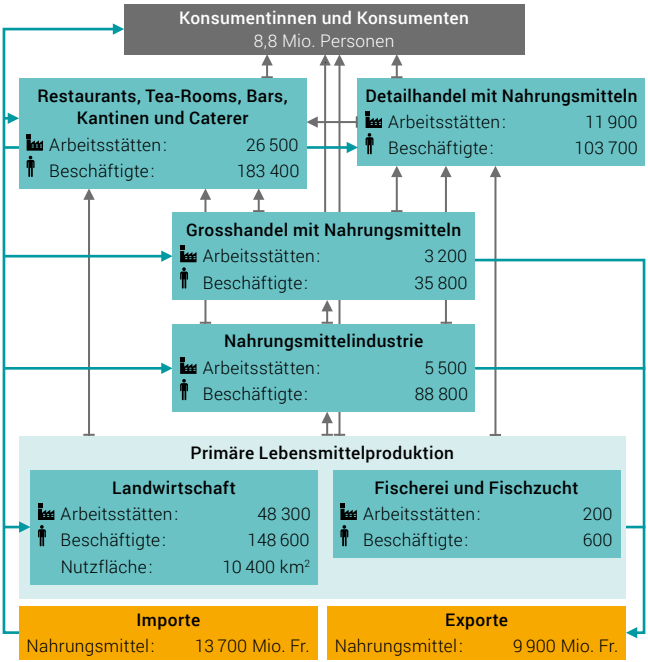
Konsumentinnen und Konsumenten
8,8 Mio. Personen

Restaurants, Tea-Rooms, Bars, Kantinen und Caterer
Arbeitsstätten: 26 500
Beschäftigte: 183 400

Detailhandel mit Nahrungsmitteln
Arbeitsstätten: 11 900
Beschäftigte: 103 700

Grosshandel mit Nahrungsmitteln
Arbeitsstätten: 3 200
Beschäftigte: 35 800

Nahrungsmittelindustrie
Arbeitsstätten: 5 500
Beschäftigte: 88 800

Primäre Lebensmittelproduktion

Landwirtschaft
Arbeitsstätten: 48 300
Beschäftigte: 148 600
Nutzfläche: 10 400 km²

Fischerei und Fischzucht
Arbeitsstätten: 200
Beschäftigte: 600

Importe
Nahrungsmittel: 13 700 Mio. Fr.

Exporte
Nahrungsmittel: 9 900 Mio. Fr.